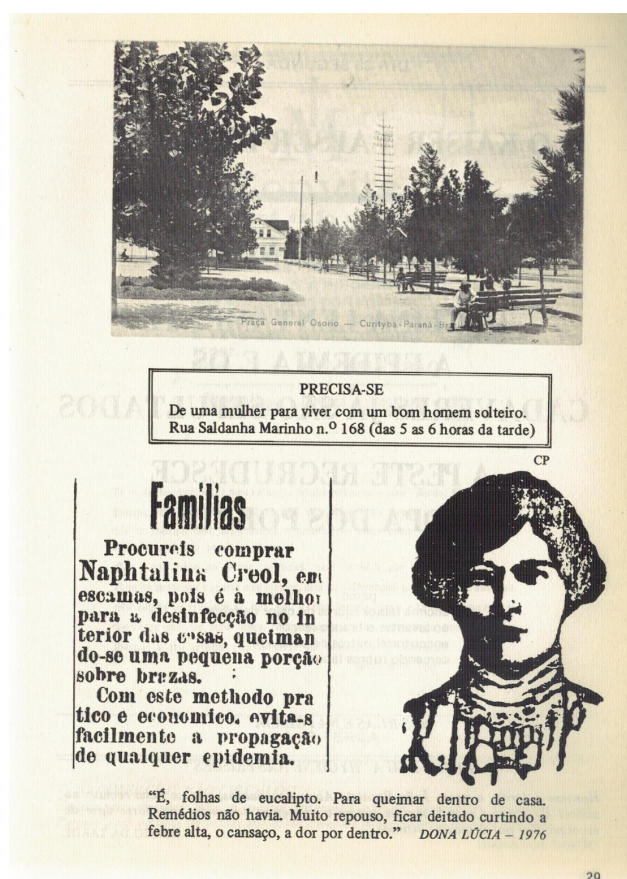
Praça General Osorio — Curityba - Paraná - Br

PRECISA-SE
De uma mulher para viver com um bom homem solteiro. Rua Saldanha Marinho n.º 168 (das 5 as 6 horas da tarde)

CP

Familias

Procureis comprar Naphtalina Creol, em escamas, pois é a melhor para a desinfecção no interior das casas, queimando-se uma pequena porção sobre brazas.

Com este methodo pratico e economico, evita-se facilmente a propagação de qualquer epidemia.

"É, folhas de eucalipto. Para queimar dentro de casa. Remédios não havia. Muito repouso, ficar deitado curtindo a febre alta, o cansaço, a dor por dentro." DONA LÚCIA – 1976

29